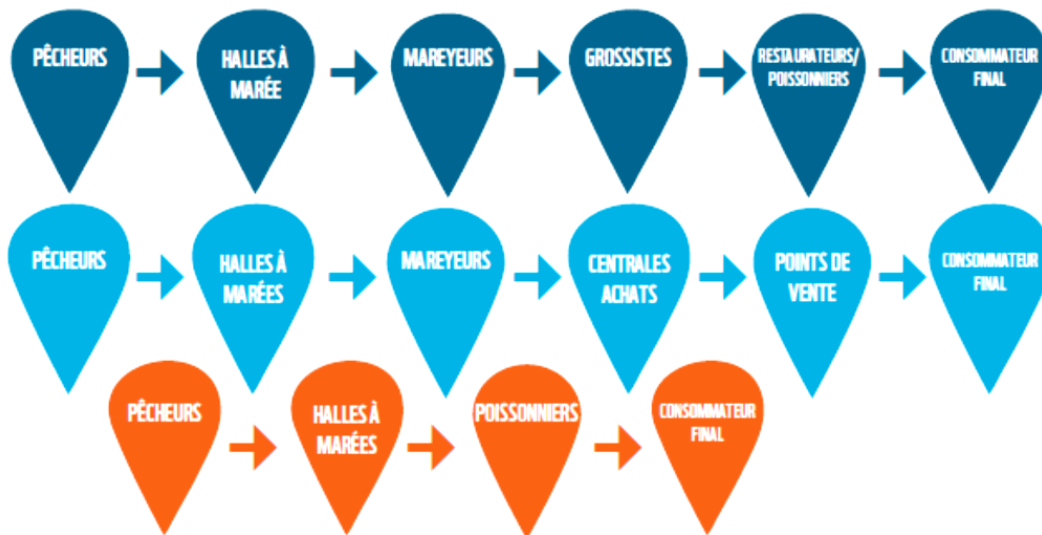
PÊCHEURS
HALLES À MARÉE
MAREYEURS
GROSSISTES
RESTAURATEURS/ POISSONNIERS
CONSOMMATEUR FINAL

PÊCHEURS
HALLES À MARÉES
MAREYEURS
CENTRALES ACHATS
POINTS DE VENTE
CONSOMMATEUR FINAL

PÊCHEURS
HALLES À MARÉES
POISSONNIERS
CONSOMMATEUR FINAL